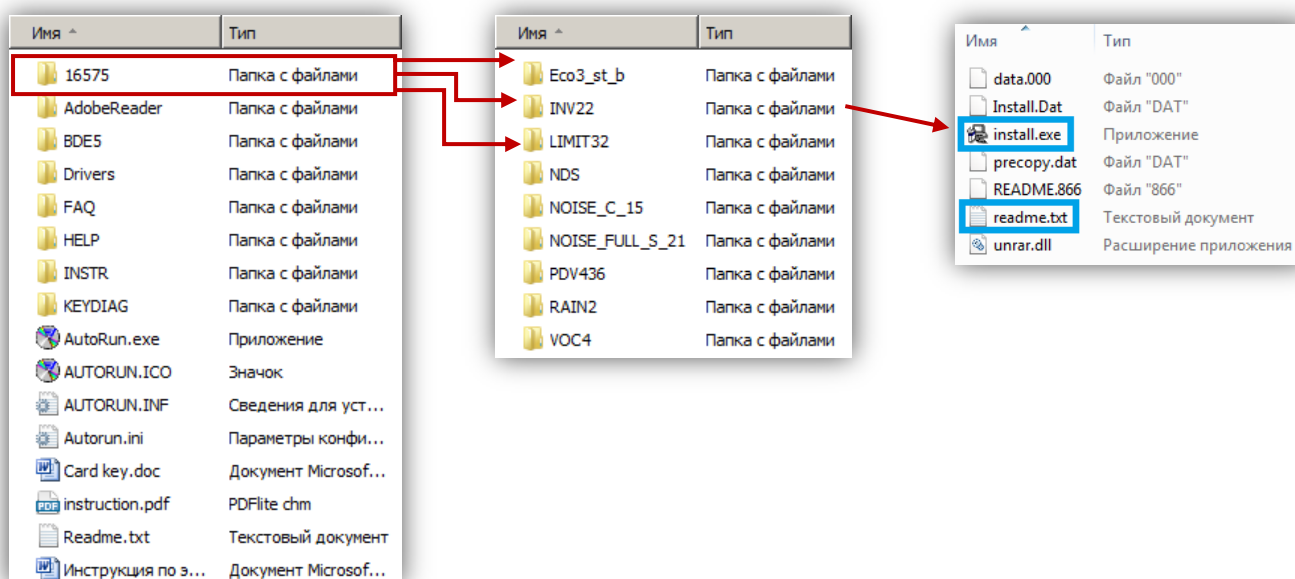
| Имя | Тип |
|---|---|
| 16575 | Папка с файлами |
| AdobeReader | Папка с файлами |
| BDE5 | Папка с файлами |
| Drivers | Папка с файлами |
| FAQ | Папка с файлами |
| HELP | Папка с файлами |
| INSTR | Папка с файлами |
| KEYDIAG | Папка с файлами |
| AutoRun.exe | Приложение |
| AUTORUN.ICO | Значок |
| AUTORUN.INF | Сведения для уст... |
| Autorun.ini | Параметры конфи... |
| Card key.doc | Документ Microsof... |
| instruction.pdf | PDFlite chm |
| Readme.txt | Текстовый документ |
| Инструкция по э... | Документ Microsof... |

| Имя | Тип |
|---|---|
| Eco3_st_b | Папка с файлами |
| INV22 | Папка с файлами |
| LIMIT32 | Папка с файлами |
| NDS | Папка с файлами |
| NOISE_C_15 | Папка с файлами |
| NOISE_FULL_S_21 | Папка с файлами |
| PDV436 | Папка с файлами |
| RAIN2 | Папка с файлами |
| VOC4 | Папка с файлами |

| Имя | Тип |
|---|---|
| data.000 | Файл "000" |
| Install.Dat | Файл "DAT" |
| install.exe | Приложение |
| precopy.dat | Файл "DAT" |
| README.866 | Файл "866" |
| readme.txt | Текстовый документ |
| unrar.dll | Расширение приложения |